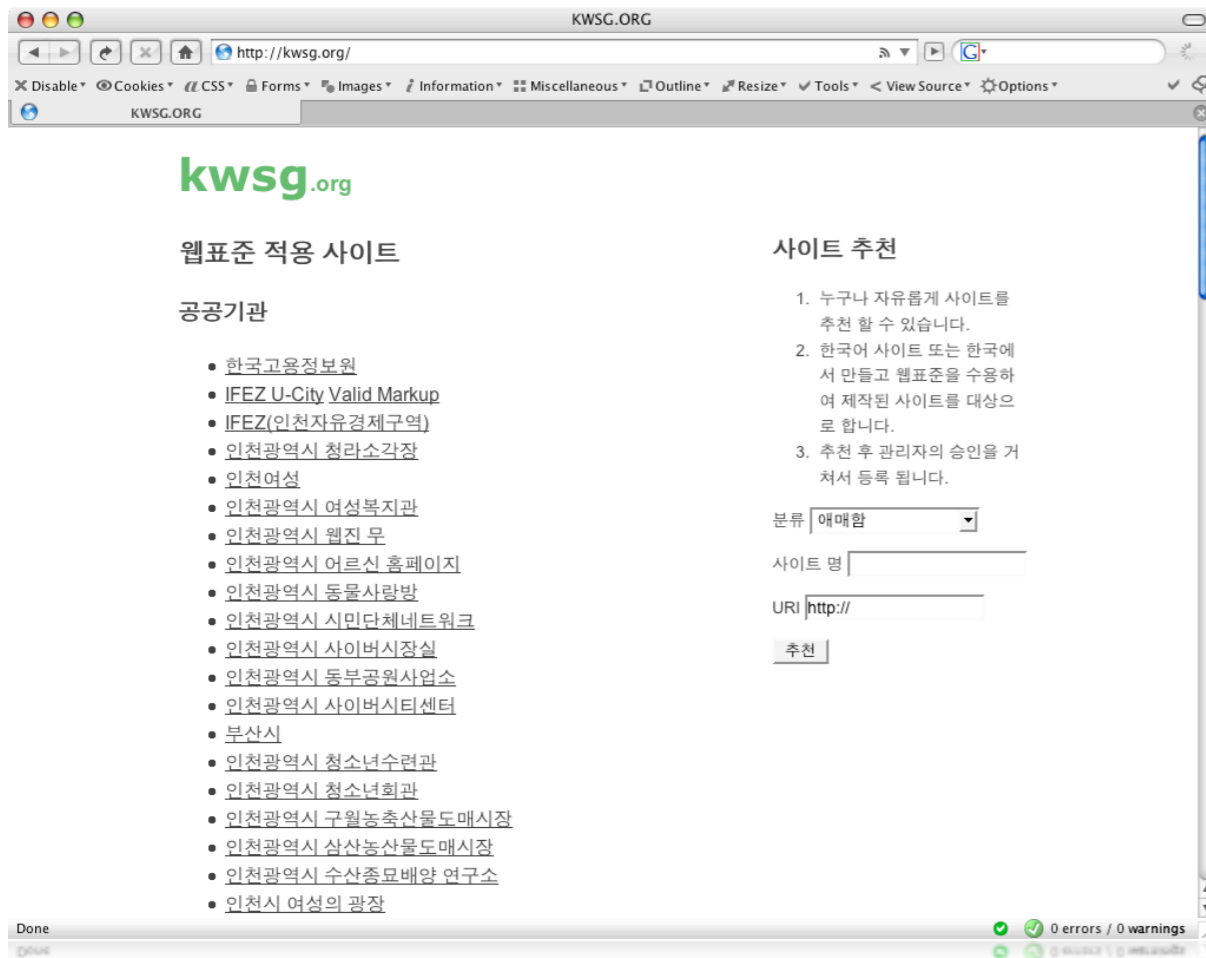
KWSG.ORG

http://kwsg.org/

Disable Cookies CSS Forms Images Information Miscellaneous Outline Resize Tools View Source Options

KWSG.ORG

kwsg.org

웹표준 적용 사이트

공공기관

- 한국고용정보원
- IFEZ U-City Valid Markup
- IFEZ(인천자유경제구역)
- 인천광역시 청라소각장
- 인천여성
- 인천광역시 여성복지관
- 인천광역시 웹진 무
- 인천광역시 어르신 홈페이지
- 인천광역시 동물사랑방
- 인천광역시 시민단체네트워크
- 인천광역시 사이버시장실
- 인천광역시 동부공원사업소
- 인천광역시 사이버시티센터
- 부산시
- 인천광역시 청소년수련관
- 인천광역시 청소년회관
- 인천광역시 구월농축산물도매시장
- 인천광역시 삼산농산물도매시장
- 인천광역시 수산종묘배양 연구소
- 인천시 여성의 광장

사이트 추천

1. 누구나 자유롭게 사이트를 추천 할 수 있습니다.
2. 한국어 사이트 또는 한국에서 만들고 웹표준을 수용하여 제작된 사이트를 대상으로 합니다.
3. 추천 후 관리자의 승인을 거쳐서 등록 됩니다.

분류 애매함

사이트 명

URI http://

추천

Done

0 errors / 0 warnings